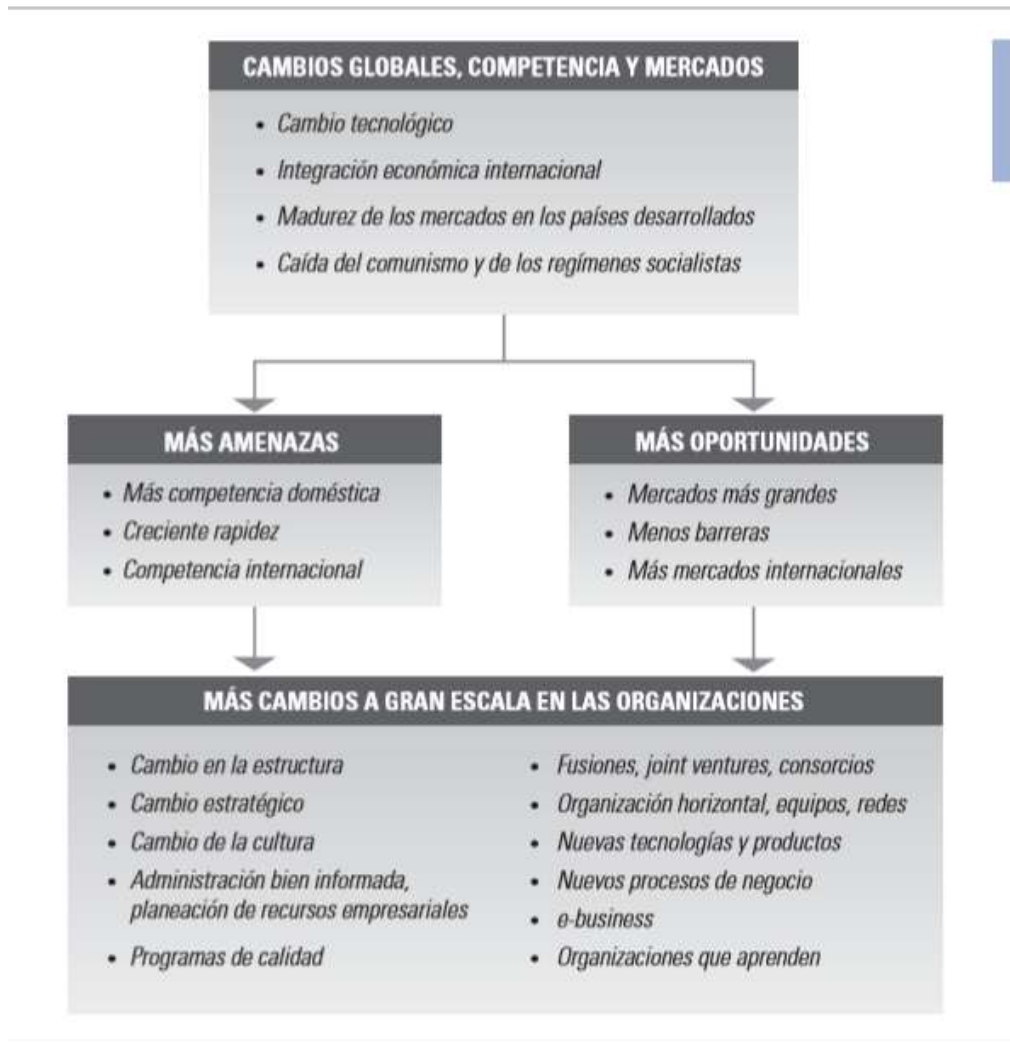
CAMBIOS GLOBALES, COMPETENCIA Y MERCADOS

- Cambio tecnológico
- Integración económica internacional
- Madurez de los mercados en los países desarrollados
- Caída del comunismo y de los regímenes socialistas

MÁS AMENAZAS

- Más competencia doméstica
- Creciente rapidez
- Competencia internacional

MÁS OPORTUNIDADES

- Mercados más grandes
- Menos barreras
- Más mercados internacionales

MÁS CAMBIOS A GRAN ESCALA EN LAS ORGANIZACIONES

- Cambio en la estructura
- Cambio estratégico
- Cambio de la cultura
- Administración bien informada, planeación de recursos empresariales
- Programas de calidad

- Fusiones, joint ventures, consorcios
- Organización horizontal, equipos, redes
- Nuevas tecnologías y productos
- Nuevos procesos de negocio
- e-business
- Organizaciones que aprenden